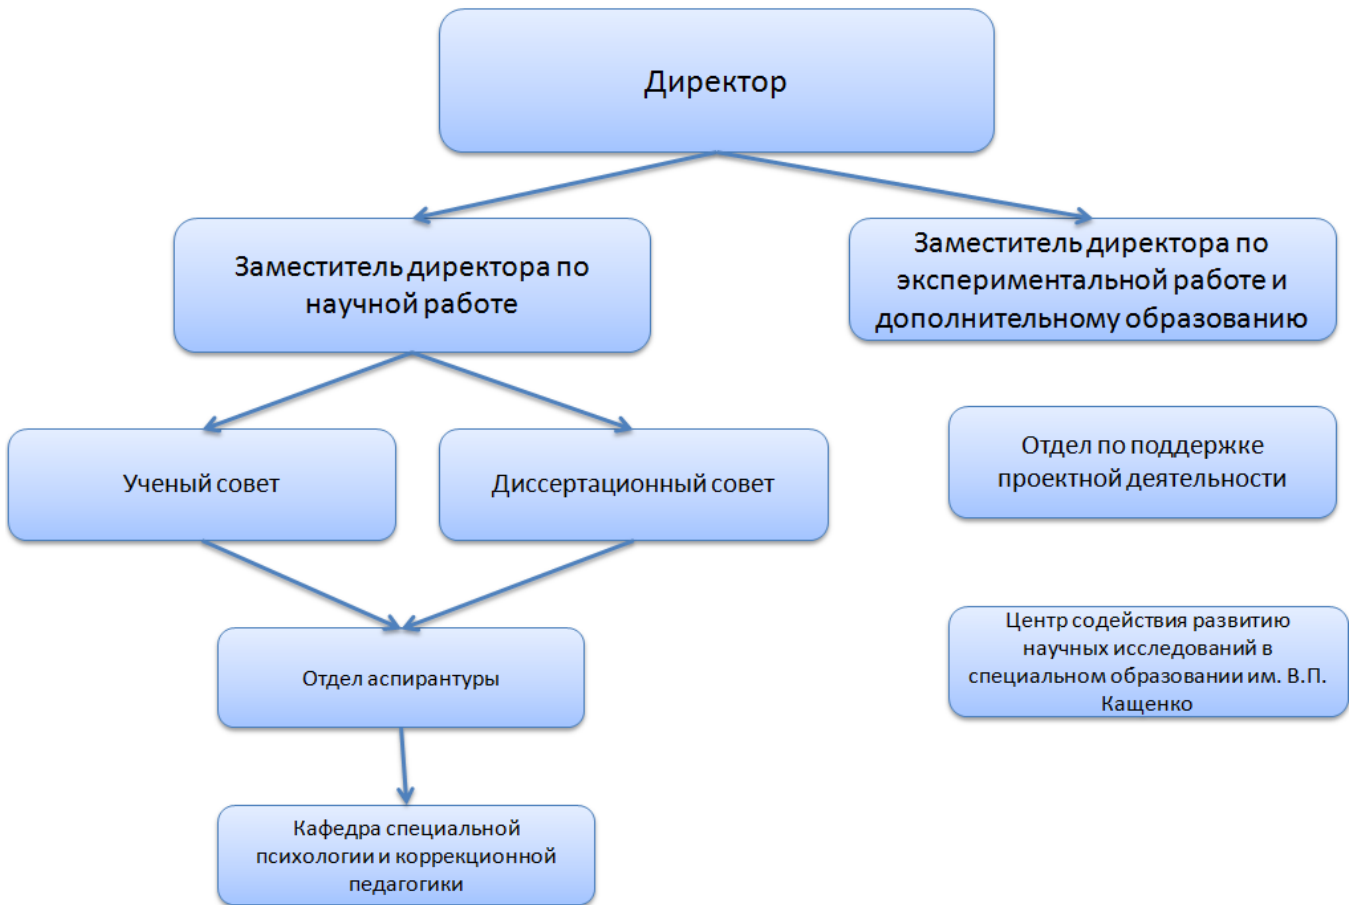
Директор

Заместитель директора по научной работе

Заместитель директора по экспериментальной работе и дополнительному образованию

Ученый совет

Диссертационный совет

Отдел по поддержке проектной деятельности

Отдел аспирантуры

Центр содействия развитию научных исследований в специальном образовании им. В.П. Кащенко

Кафедра специальной психологии и коррекционной педагогики